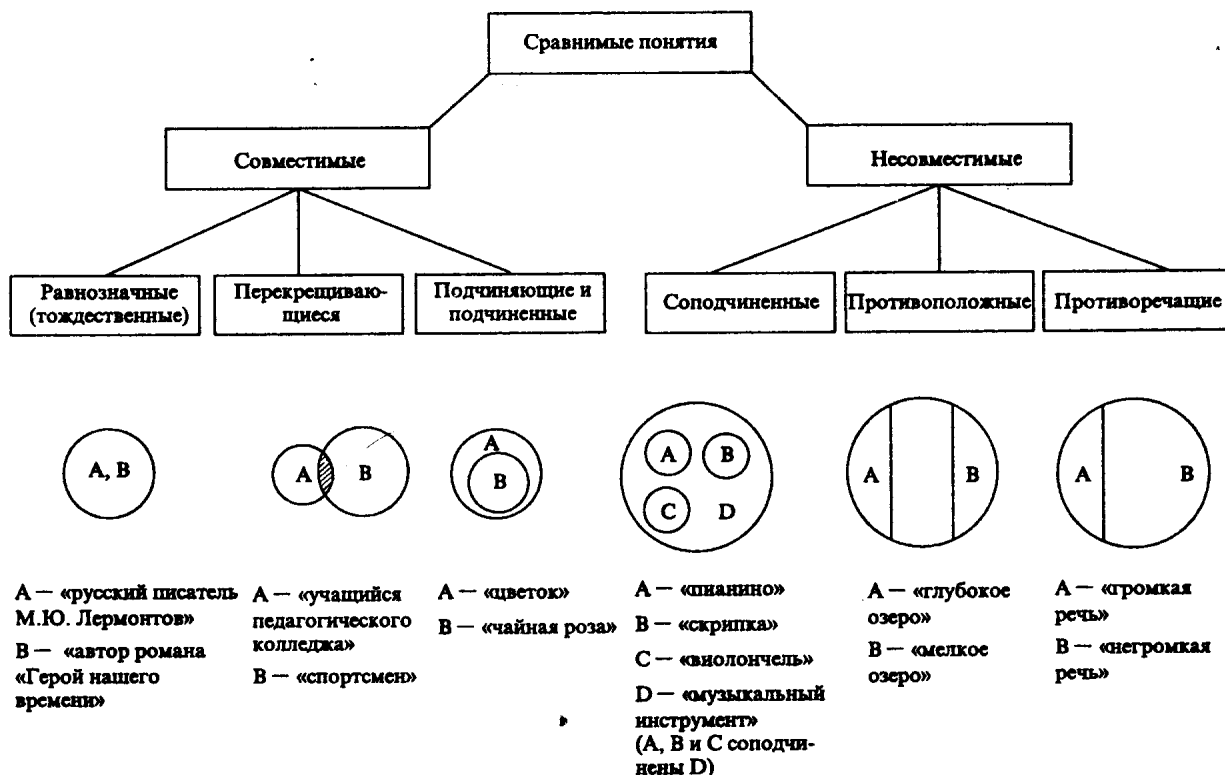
Сравнимые понятия

Совместимые

Несовместимые

Равнозначные (тождественные)

Перекрещивающиеся

Подчиняющие и подчиненные

Соподчиненные

Противоположные

Противоречащие

A, B

A

B

A

B

A

B

C

D

A

B

A

B

A — «русский писатель М.Ю. Лермонтов»

B — «автор романа «Герой нашего времени»

A — «учащийся педагогического колледжа»

B — «спортсмен»

A — «цветок»

B — «чайная роза»

A — «пианино»

B — «скрипка»

C — «виолончель»

D — «музыкальный инструмент» (A, B и C соподчинены D)

A — «глубокое озеро»

B — «мелкое озеро»

A — «громкая речь»

B — «негромкая речь»